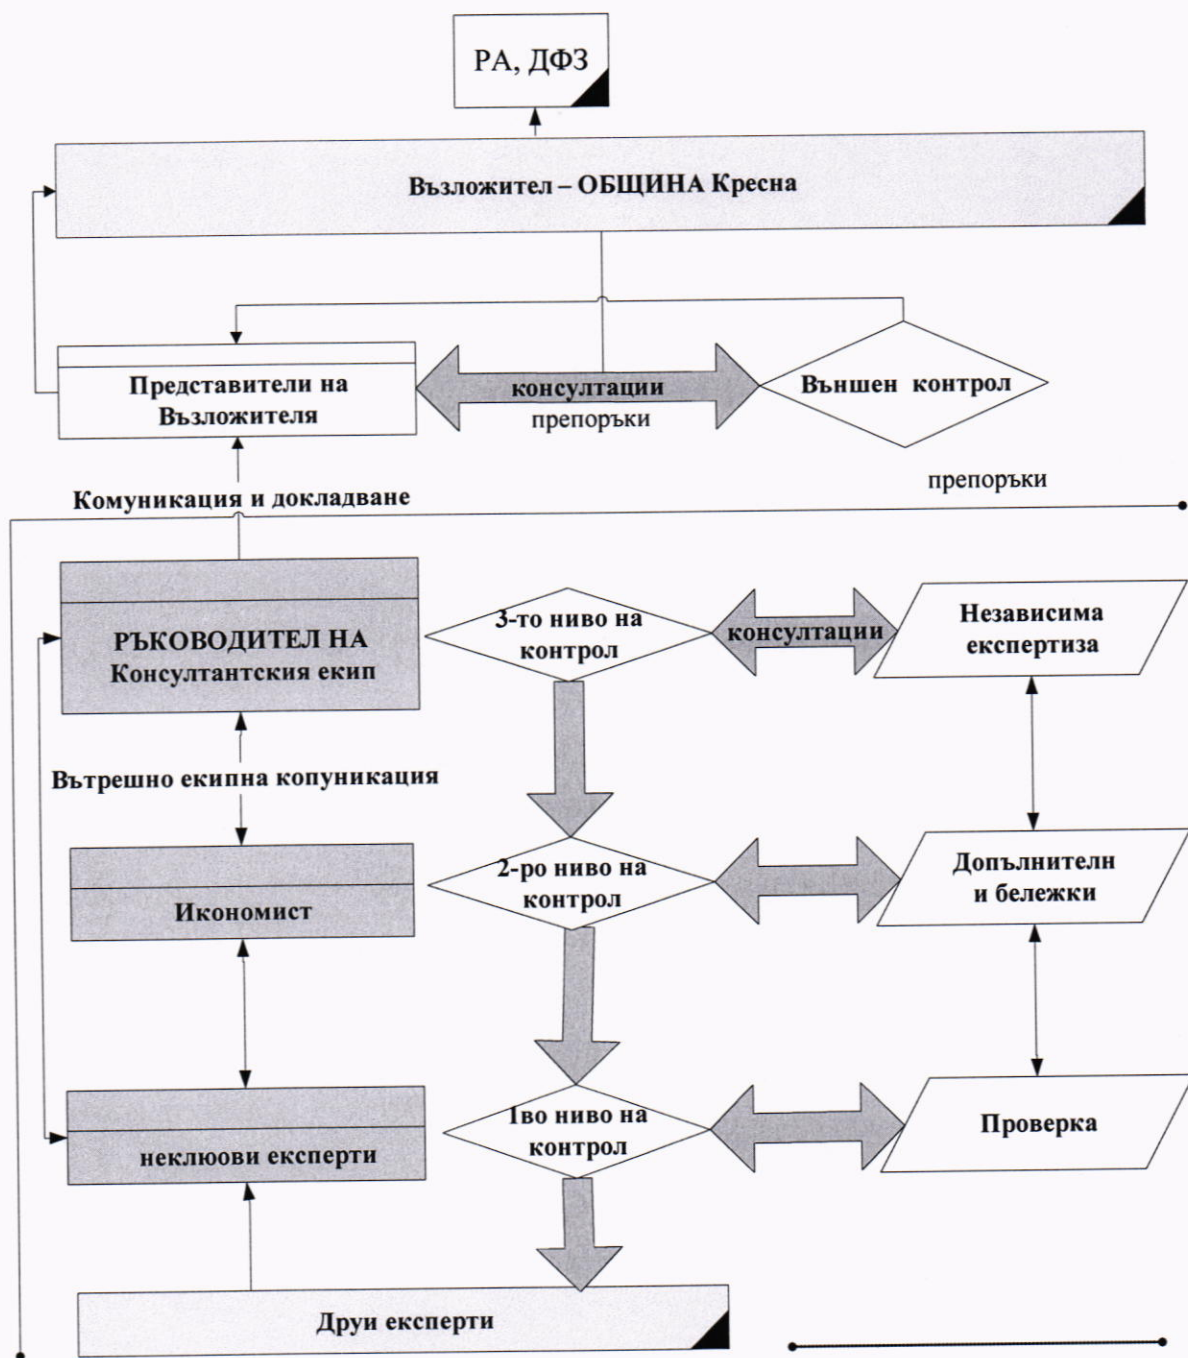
РА, ДФЗ

Възложител – ОБЩИНА Кресна

Представители на Възложителя

консултации

препоръки

Външен контрол

препоръки

Комуникация и докладване

РЪКОВОДИТЕЛ НА Консултантския екип

3-то ниво на контрол

консултации

Независима експертиза

Вътрешно екипна копуникация

Икономист

2-ро ниво на контрол

Допълнителни бележки

неклюови експерти

Іво ниво на контрол

Проверка

Друи експерти